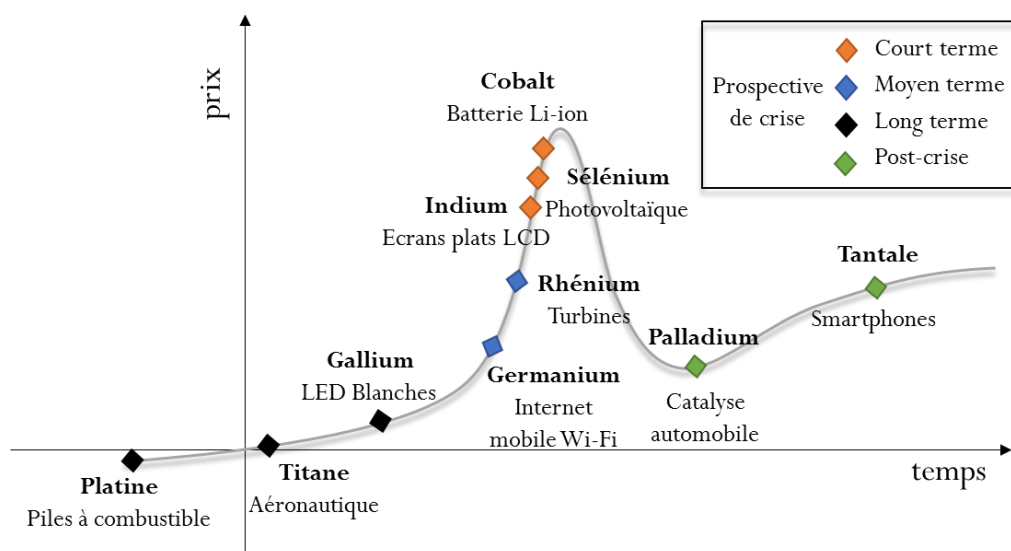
prix

Prospective de crise
Court terme
Moyen terme
Long terme
Post-crise

Cobalt
Batterie Li-ion

Sélénium
Photovoltaïque

Indium
Ecrans plats LCD

Rhénium
Turbines

Tantale
Smartphones

Palladium
Catalyse automobile

Gallium
LED Blanches

Germanium
Internet mobile Wi-Fi

Platine
Piles à combustible

Titane
Aéronautique

temps